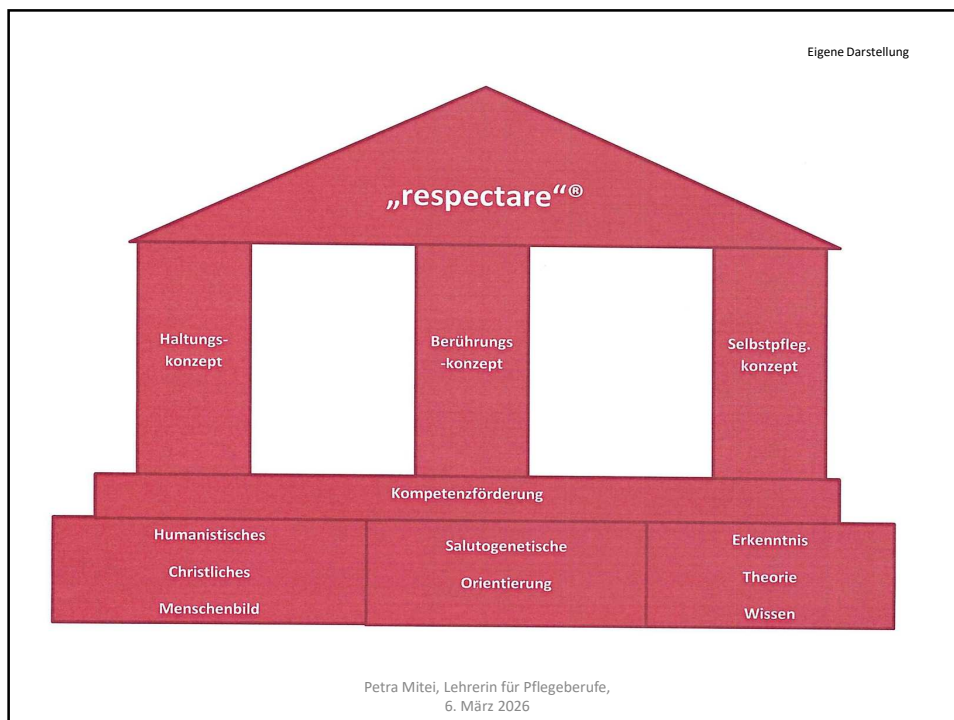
Eigene Darstellung

„respectare“®

Haltungskonzept

Berührungs-konzept

Selbstpfleg. konzept

Kompetenzförderung

Humanistisches

Christliches

Menschenbild

Salutogenetische

Orientierung

Erkenntnis

Theorie

Wissen

Petra Mitei, Lehrerin für Pflegeberufe,
6. März 2026